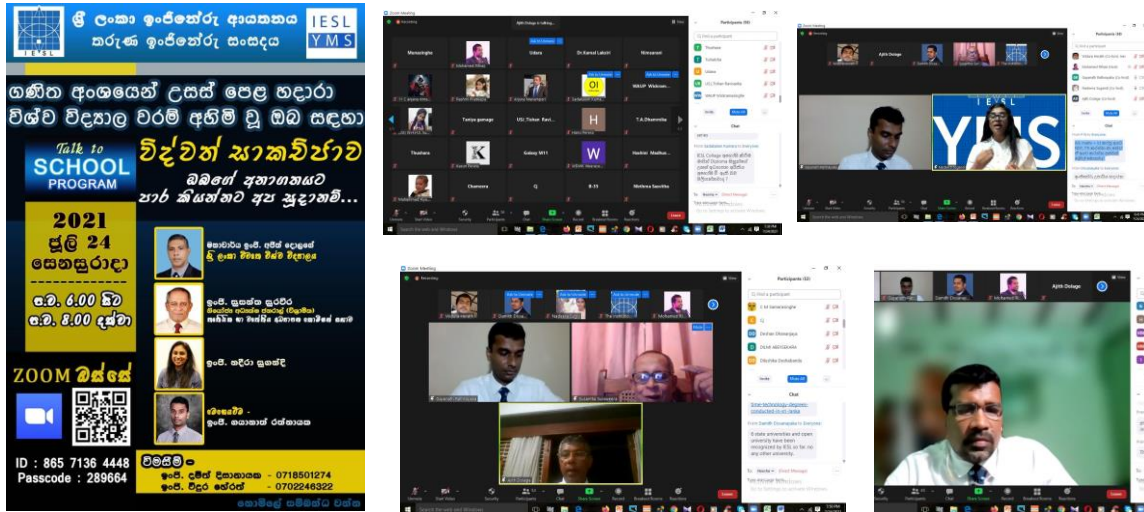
ශ්‍රී ලංකා ඉංජිනේරු ආයතනය
තරුණ ඉංජිනේරු සංසදය
IESL
YMS

ගණිත අංශයෙන් උසස් පෙළ හදාරා විශ්ව විද්‍යාල වරම් අහිමි වූ ඔබ සඳහා

Talk to SCHOOL PROGRAM

විද්වත් සාකච්ඡාව
ඔබගේ අනාගතයට පාර කියන්නට අප සූදානම්...

2021
ජූලි 24
සෙනසුරාදා

ප.ව. 6.00 සිට
ප.ව. 8.00 දක්වා

මහාචාර්ය ඉංජි. අජිත් දොළගේ
ශ්‍රී ලංකා විවෘත විශ්ව විද්‍යාලය

ඉංජි. සුසන්ත සුරවීර
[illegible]

ඉංජි. හදීරා සුගන්දි

මෙහෙයවීම -
ඉංජි. ශයාමාල් රත්නායක

ZOOM ඔස්සේ

ID : 865 7136 4448
Passcode : 289664

විමසීම් -
ඉංජි. දමිත් දිසානායක - 0718501274
ඉංජි. විදුර හේරත් - 0702246322

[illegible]

Zoom Meeting
Recording
Ajith Dolage is talking...
Manoshighe
Udara
Dr.Kamal Lakshi
Nimsaravi
Taniya gunage
USJ Tishan Ravi...
T.A.Dharmila
Thushara
Galaxy M11
Nadhin Madhus...
Chamoora
Q
E-11
Ninthma Sanchita
OI
H
K
W
Participants (50)
Thushara
Tushasha
Udara
USJ Tishan Ravindu
WAUP Wickramasinghe
Chat
Mute
Start Video
Security
Participants
Chat
Share Screen
Record
Breakout Rooms
Reactions
Leave
Type here to search

Ajith Dolage
IESL
YMS
Find a participant

Participants (50)
Q
Find a participant
Zeshan Dharmajaya
DILAN ABEYSEKARA
Dilushika Dodabanda
Chat
Ishmi technology degrees conducted in sri lanka
From Damith Dissanayake to Everyone:
It state universities and open university have been recognized by IESL so far. no any other university.
Mute
Start Video
Security
Participants
Chat
Share Screen
Record
Breakout Rooms
Reactions
Leave
Type here to search

Ajith Dolage
Damith Dissanayake